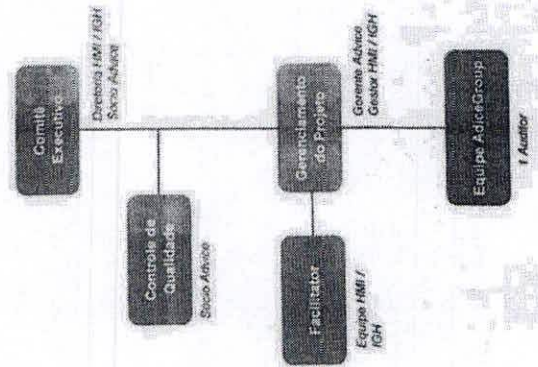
Comitê Executivo

Diretoria HMI / IGH
Sócio Advice

Controle de Qualidade

Sócio Advice

Gerenciamento do Projeto

Gerente Advice
Gestor HMI / IGH

Facilitador

Equipe HMI / IGH

Equipe AdviceGroup

1 Auditor